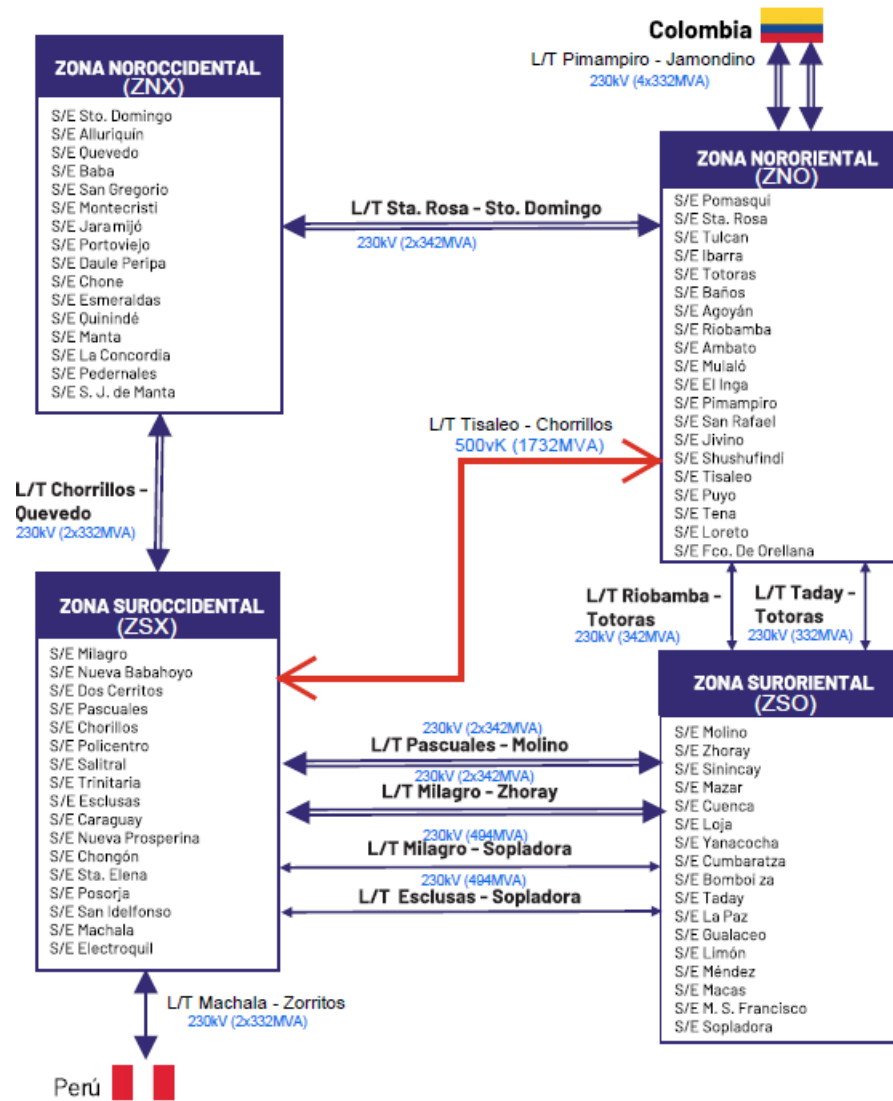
Colombia

L/T Pimampiro - Jamondino
230kV (4x332MVA)

ZONA NOROCCIDENTAL
(ZNX)

S/E Sto. Domingo
S/E Alluriquin
S/E Quevedo
S/E Baba
S/E San Gregorio
S/E Montecristi
S/E Jaramijó
S/E Portoviejo
S/E Daule Peripa
S/E Chone
S/E Esmeraldas
S/E Quinindé
S/E Manta
S/E La Concordia
S/E Pedernales
S/E S. J. de Manta

L/T Sta. Rosa - Sto. Domingo
230kV (2x342MVA)

ZONA NORORIENTAL
(ZNO)

S/E Pomasqui
S/E Sta. Rosa
S/E Tulcan
S/E Ibarra
S/E Totoras
S/E Baños
S/E Agoyán
S/E Riobamba
S/E Ambato
S/E Mulaló
S/E El Inga
S/E Pimampiro
S/E San Rafael
S/E Jivino
S/E Shushufindi
S/E Tisaleo
S/E Puyo
S/E Tena
S/E Loreto
S/E Fco. De Orellana

L/T Tisaleo - Chorrillos
500vK (1732MVA)

L/T Chorrillos - Quevedo
230kV (2x332MVA)

ZONA SUROCCIDENTAL
(ZSX)

S/E Milagro
S/E Nueva Babahoyo
S/E Dos Cerritos
S/E Pascuales
S/E Chorillos
S/E Policentro
S/E Salitral
S/E Trinitaria
S/E Esclusas
S/E Caraguay
S/E Nueva Prosperina
S/E Chongón
S/E Sta. Elena
S/E Posorja
S/E San Idelfonso
S/E Machala
S/E Electroquil

L/T Riobamba - Totoras
230kV (342MVA)

L/T Taday - Totoras
230kV (332MVA)

ZONA SURORIENTAL
(ZSO)

S/E Molino
S/E Zhoray
S/E Sinincay
S/E Mazar
S/E Cuenca
S/E Loja
S/E Yanacocha
S/E Cumbaratza
S/E Bomboi za
S/E Taday
S/E La Paz
S/E Gualaceo
S/E Limón
S/E Méndez
S/E Macas
S/E M. S. Francisco
S/E Sopladora

230kV (2x342MVA)
L/T Pascuales - Molino
230kV (2x342MVA)
L/T Milagro - Zhoray
230kV (494MVA)
L/T Milagro - Sopladora
230kV (494MVA)
L/T Esclusas - Sopladora

L/T Machala - Zorritos
230kV (2x332MVA)

Perú